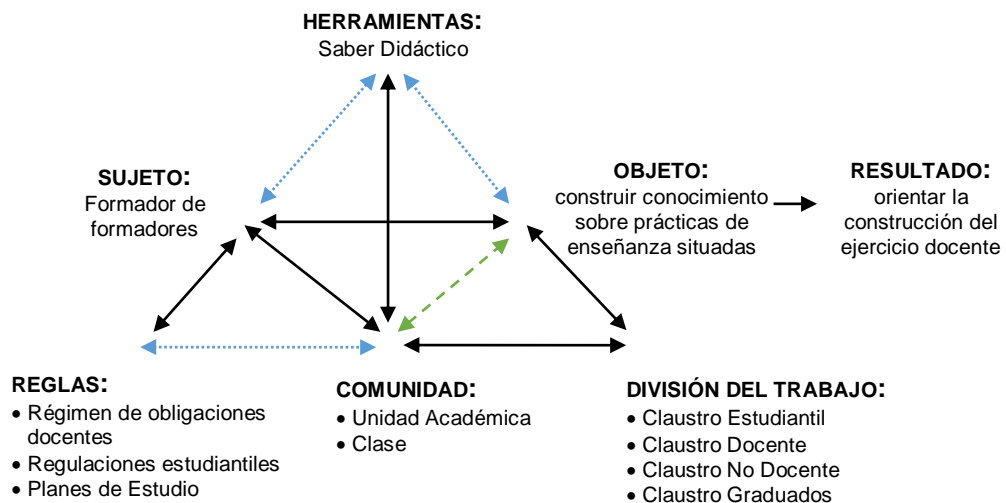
HERRAMIENTAS:
Saber Didáctico

SUJETO:
Formador de formadores

OBJETO:
construir conocimiento sobre prácticas de enseñanza situadas

RESULTADO:
orientar la construcción del ejercicio docente

REGLAS:
• Régimen de obligaciones docentes
• Regulaciones estudiantiles
• Planes de Estudio

COMUNIDAD:
• Unidad Académica
• Clase

DIVISIÓN DEL TRABAJO:
• Claustro Estudiantil
• Claustro Docente
• Claustro No Docente
• Claustro Graduados